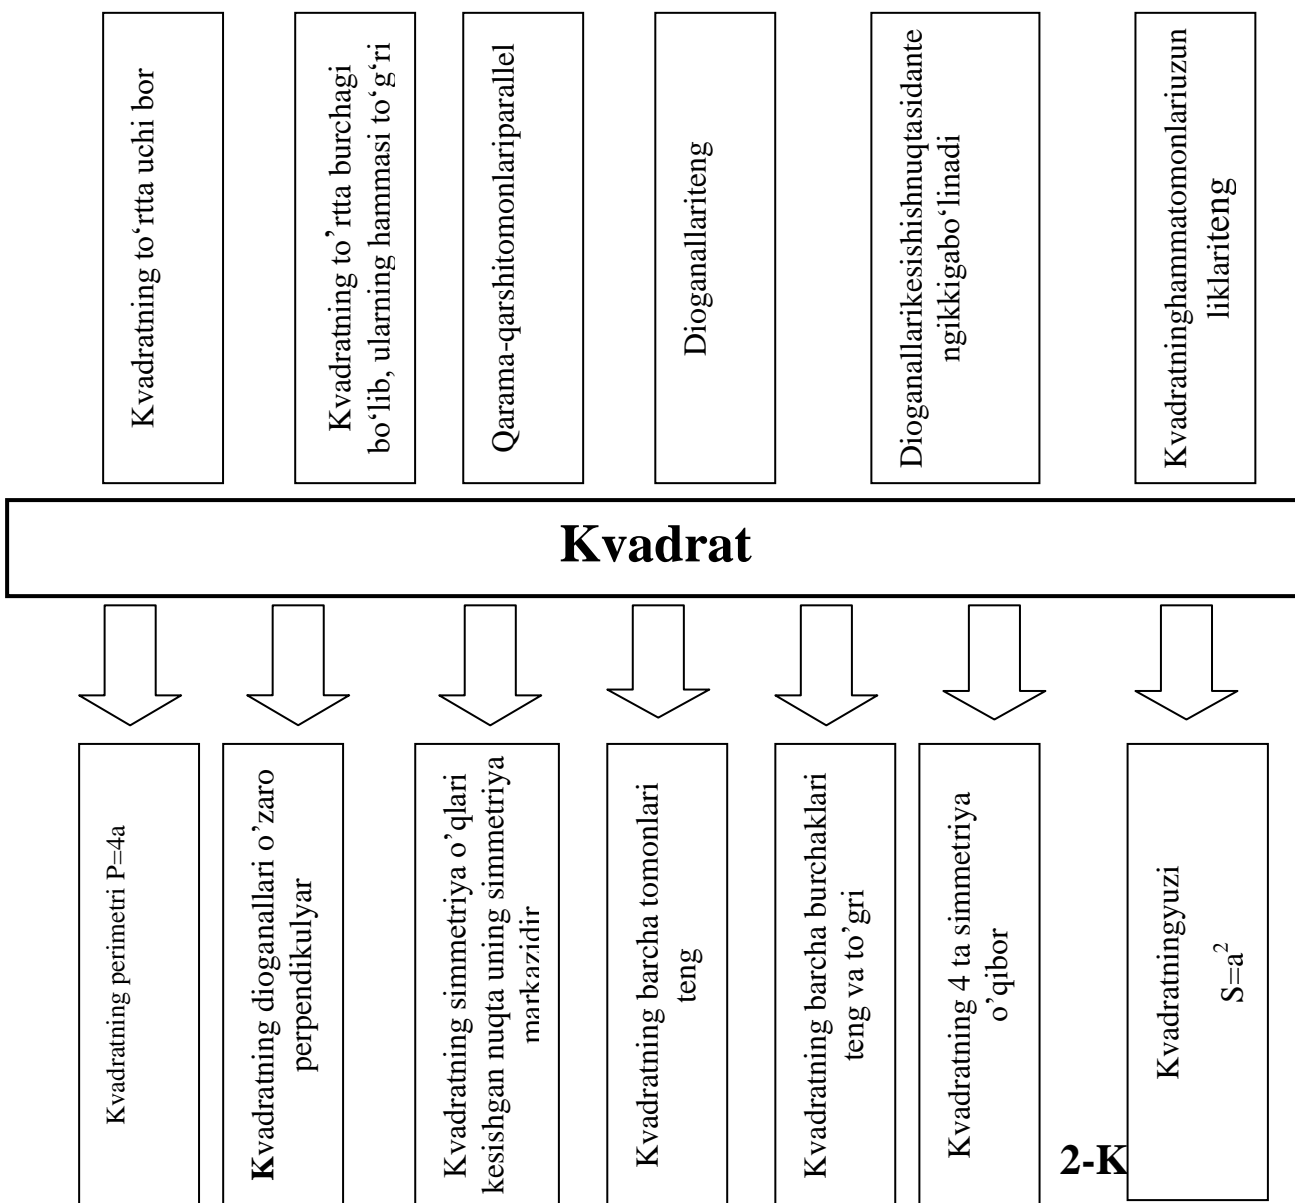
Kvadratning to'rtta uchi bor

Kvadratning to'rtta burchagi bo'lib, ularning hammasi to'g'ri

Qarama-qarshitomonlariparallel

Dioganallariteng

Dioganallarikesishishnuqtasidanteng ikkigabo'linadi

Kvadratninghammatomonlariuzunliklariteng

Kvadrat

Kvadratning perimetri P=4a

Kvadratning dioganallari o'zaro perpendikulyar

Kvadratning simmetriya o'qlari kesishgan nuqta uning simmetriya markazidir

Kvadratning barcha tomonlari teng

Kvadratning barcha burchaklari teng va to'gri

Kvadratning 4 ta simmetriya o'qibor

Kvadratningyuzi $S=a^2$

2-K